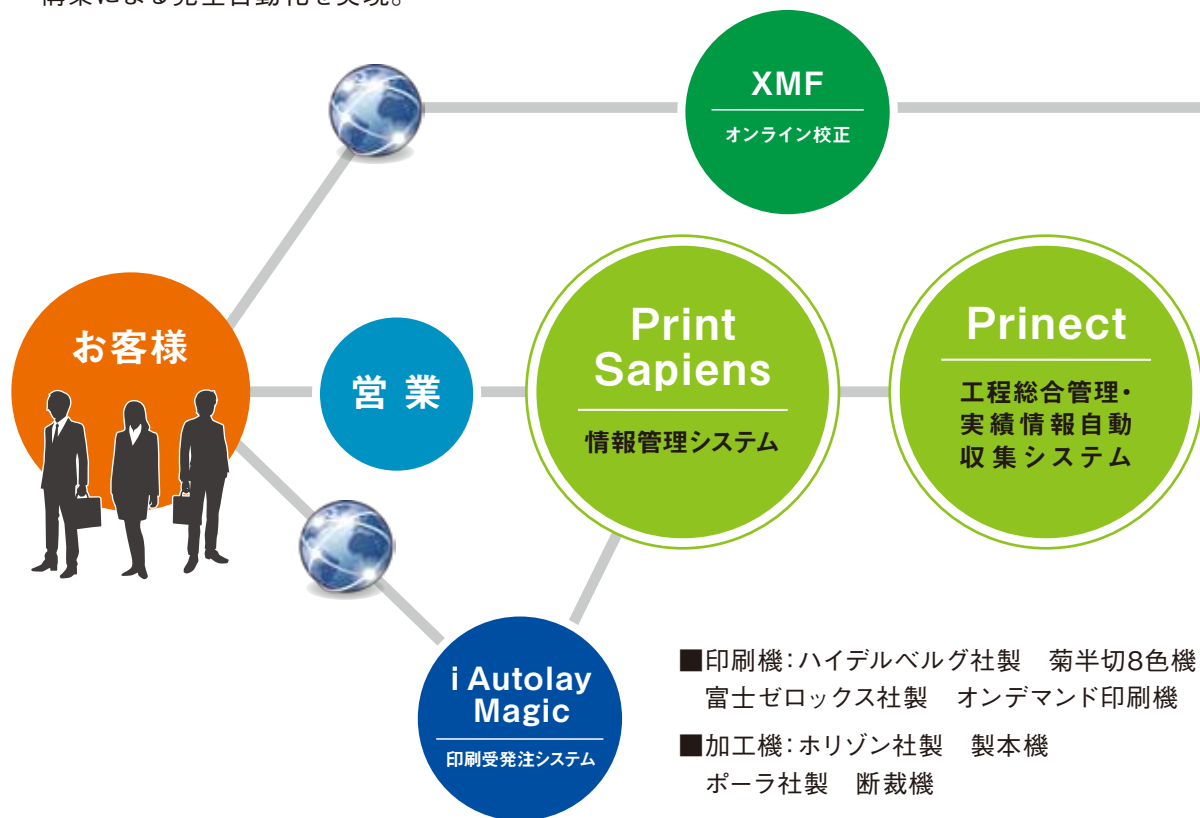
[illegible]

XMF
オンライン校正

お客様

営業

Print Sapiens
情報管理システム

Prinect
工程総合管理・実績情報自動収集システム

i Autolay Magic
印刷受発注システム

■印刷機：ハイデルベルグ社製　菊半切8色機
富士ゼロックス社製　オンデマンド印刷機

■加工機：ホリゾン社製　製本機
ポーラ社製　断裁機